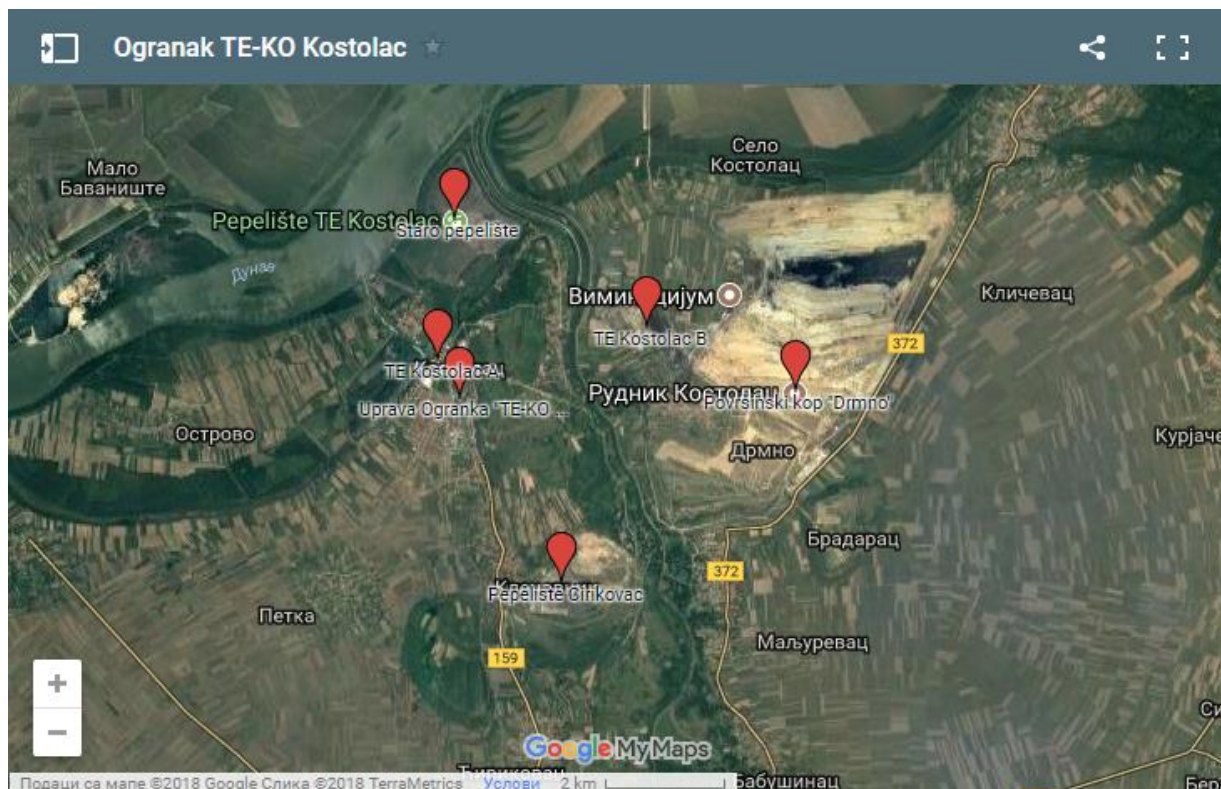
Ogranak TE-KO Kostolac

Село Костолац

Мало Баваниште

Pepelište TE Kostolac

Staro pepelište

Дунав

Виминацијум

TE Kostolac B

Кличевац

372

TE Kostolac A

Uprava Ogranka "TE-KO ...

Рудник Костолац

Površinski kop "Drmno"

Острово

Дрмно

Курјаче

Брадарац

372

Pepelište Ćirikovac

Петка

Маљуревац

159

Си

+

−

Google My Maps

Подаци са мапе ©2018 Google Слика ©2018 TerraMetrics Услови 2 km

Ћириковац

Бабушинац

Бер